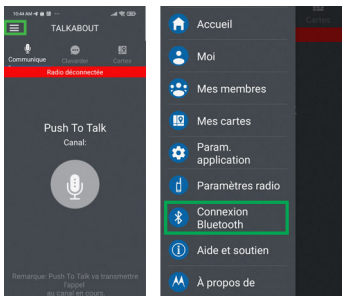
10:44 AM

TALKABOUT

Communiqué

Clavarder

Cartes

Radio déconnectée

Push To Talk

Canal:

Remarque: Push To Talk va transmettre l'appel au canal en cours.

Accueil

Moi

Mes membres

Mes cartes

Param. application

Paramètres radio

Connexion Bluetooth

Aide et soutien

À propos de

Cartes